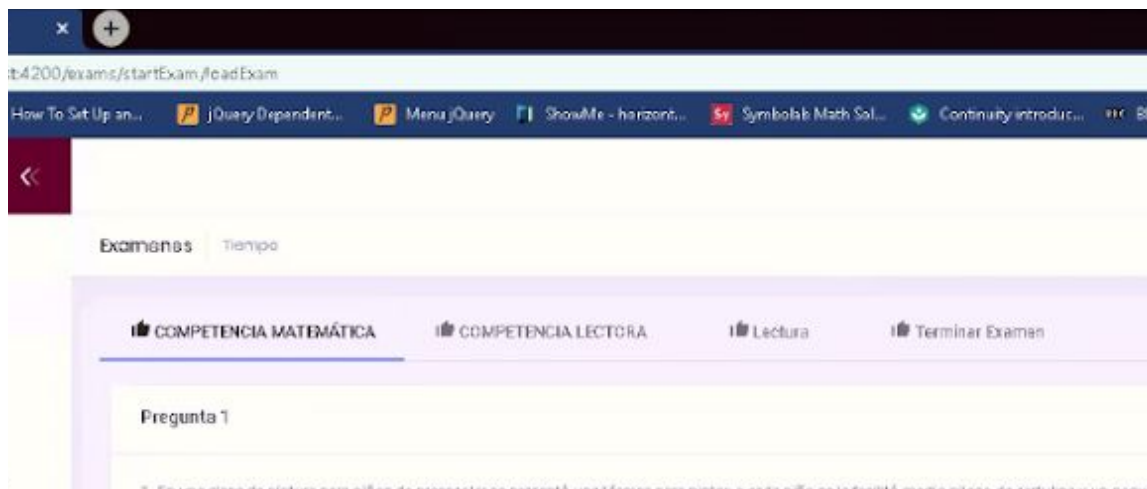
t:4200/exams/startExam/loadExam

How To Set Up an... jQuery Dependent... Menu jQuery ShowMe - horizont... Symbolab Math Sol... Continuity introduc...

«

Examenes Tiempo

COMPETENCIA MATEMÁTICA COMPETENCIA LECTORA Lectura Terminar Examen

Pregunta 1

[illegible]